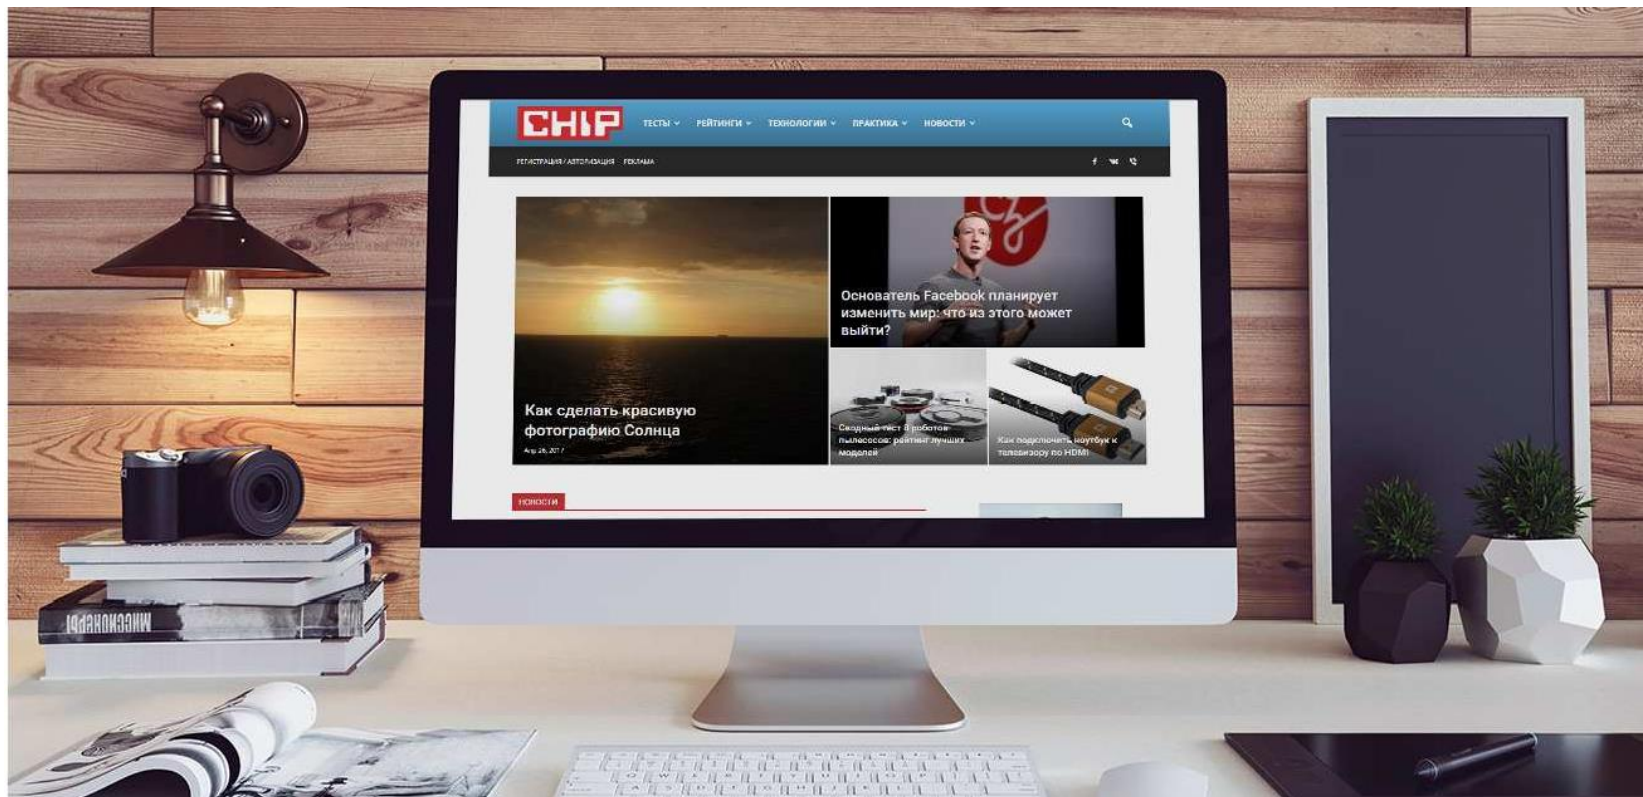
CHIP ТЕСТЫ РЕЙТИНГИ ТЕХНОЛОГИИ ПРАКТИКА НОВОСТИ

РЕГИСТРАЦИЯ / АВТОРИЗАЦИЯ РЕКЛАМА

Основатель Facebook планирует изменить мир: что из этого может выйти?

Как сделать красивую фотографию Солнца

Aug 26, 2017

Сводный тест 8 роботов пылесосов: рейтинг лучших моделей

Как подключить ноутбук к телевизору по HDMI

НОВОСТИ

МИСИОНЕРЫ